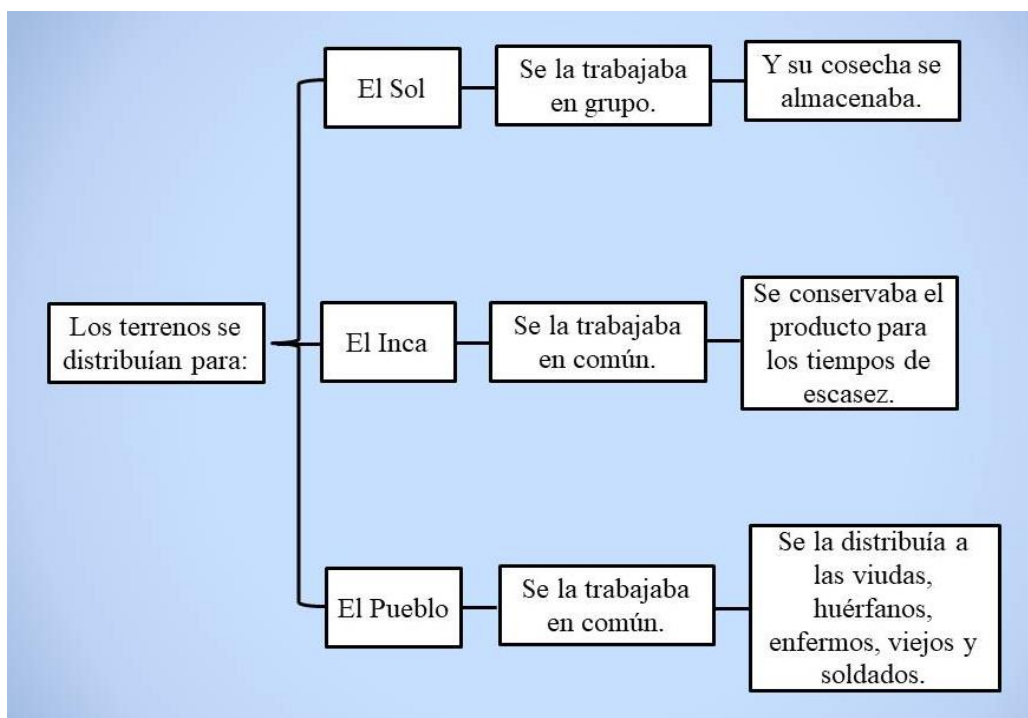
Los terrenos se distribuían para:

El Sol

Se la trabajaba en grupo.

Y su cosecha se almacenaba.

El Inca

Se la trabajaba en común.

Se conservaba el producto para los tiempos de escasez.

El Pueblo

Se la trabajaba en común.

Se la distribuía a las viudas, huérfanos, enfermos, viejos y soldados.